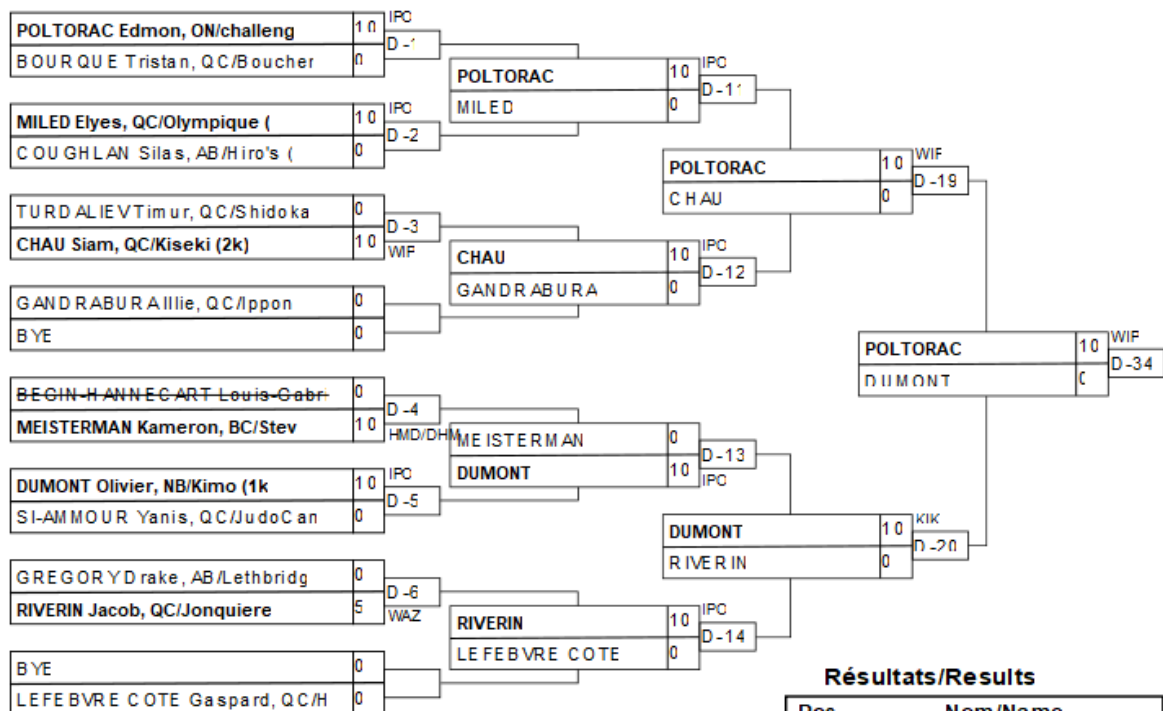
POLTORAC Edmon, ON/challeng 10 IPC
BOURQUE Tristan, QC/Boucher 0
D -1

MILED Elyes, QC/Olympique ( 10 IPC
COUGHLAN Silas, AB/Hiro's ( 0
D -2

TURDALIEV Timur, QC/Shidoka 0
CHAU Siam, QC/Kiseki (2k) 10 WIF
D -3

GANDRABURA Illie, QC/Ippon 0
BYE 0

BEGIN-HANNECART Louis-Gabr 0
MEISTERMAN Kameron, BC/Stev 10 HMD/DHM
D -4

DUMONT Olivier, NB/Kimo (1k 10 IPC
SI-AMMOUR Yanis, QC/JudoCan 0
D -5

GREGORY Drake, AB/Lethbridg 0
RIVERIN Jacob, QC/Jonquiere 5 WAZ
D -6

BYE 0
LEFEBVRE COTE Gaspard, QC/H 0

POLTORAC 10 IPC
MILED 0
D -11

CHAU 10 IPC
GANDRABURA 0
D -12

MEISTERMAN 0
DUMONT 10 IPC
D -13

RIVERIN 10 IPC
LEFEBVRE COTE 0
D -14

POLTORAC 10 WIF
CHAU 0
D -19

DUMONT 10 KIK
RIVERIN 0
D -20

POLTORAC 10 WIF
DUMONT 0
D -34

Résultats/Results

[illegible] Nom/Name